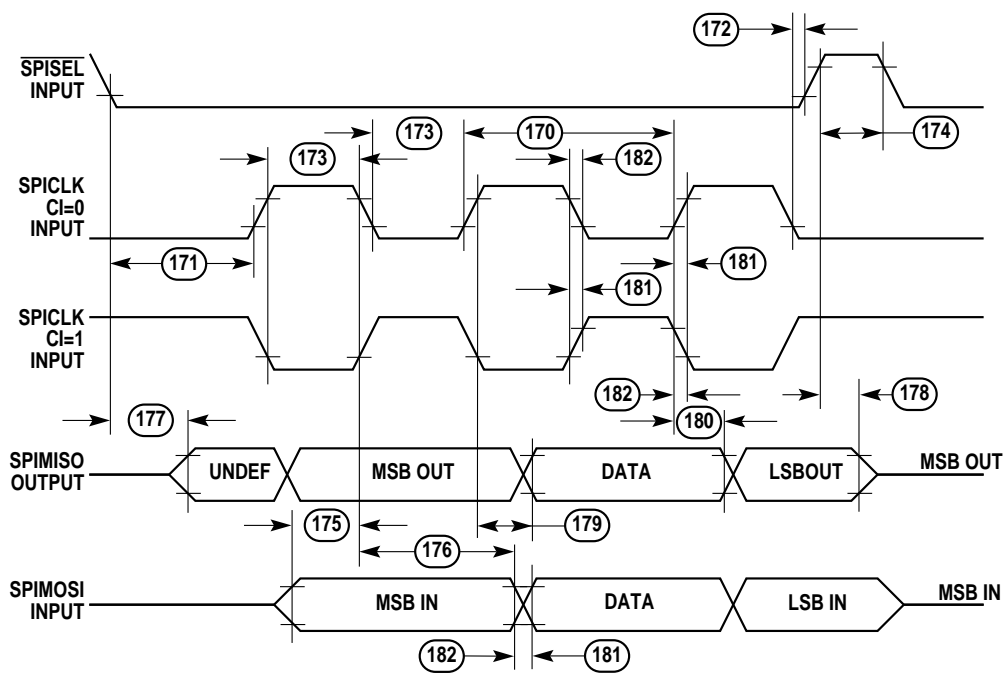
172

$\overline{SPISEL}$ INPUT

173

170

173

182

174

SPICLK CI=0 INPUT

171

181

181

SPICLK CI=1 INPUT

182

178

177

180

SPIMISO OUTPUT

UNDEF

MSB OUT

DATA

LSBOUT

MSB OUT

175

179

176

SPIMOSI INPUT

MSB IN

DATA

LSB IN

MSB IN

182

181